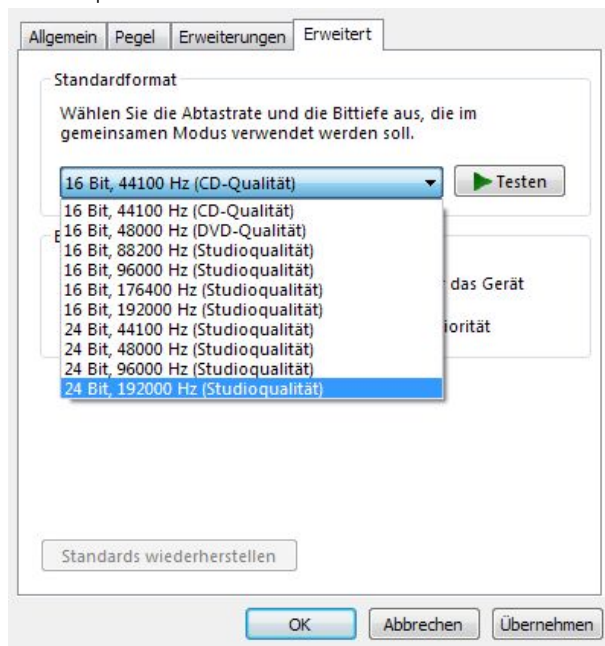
Allgemein | Pegel | Erweiterungen | Erweitert

Standardformat

Wählen Sie die Abtastrate und die Bittiefe aus, die im gemeinsamen Modus verwendet werden soll.

16 Bit, 44100 Hz (CD-Qualität)

Testen

16 Bit, 44100 Hz (CD-Qualität)
16 Bit, 48000 Hz (DVD-Qualität)
16 Bit, 88200 Hz (Studioqualität)
16 Bit, 96000 Hz (Studioqualität)
16 Bit, 176400 Hz (Studioqualität)
16 Bit, 192000 Hz (Studioqualität)
24 Bit, 44100 Hz (Studioqualität)
24 Bit, 48000 Hz (Studioqualität)
24 Bit, 96000 Hz (Studioqualität)
24 Bit, 192000 Hz (Studioqualität)

das Gerät

iorität

Standards wiederherstellen

OK | Abbrechen | Übernehmen